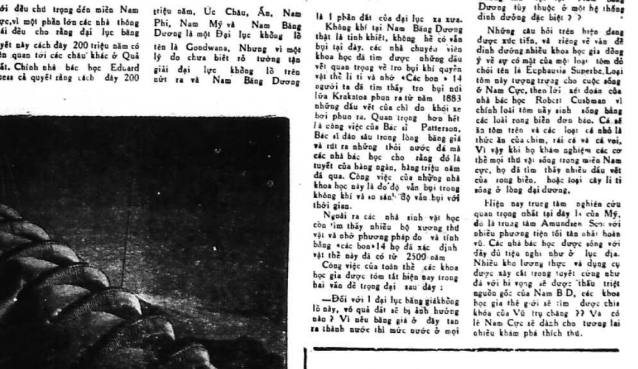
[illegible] đều chú trọng đến miền Nam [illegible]c, vì một phần lớn các nhà thông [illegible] đều cho rằng đại lục băng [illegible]uyết này cách đây 200 triệu năm có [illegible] quan tới các châu khác ở Quả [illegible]. Chính nhà bác học Eduard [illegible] cả quyết rằng cách đây 200

triệu năm, Úc Châu, Ấn, Nam Phi, Nam Mỹ và Nam Băng Dương là một Đại lục khổng lồ tên là Gondwana, Nhưng vì một lý do chưa biết rõ tường tận giải đại lục khổng lồ trên rời ra và Nam Băng Dương

là 1 phần đất của đại lục xa xưa.

Không khí tại Nam Băng Dương thật là tinh khiết, không hề có vẩn bụi tại đây, các nhà chuyên viên khoa học đã tìm được những đám vẩn bụi quan trọng và tro bụi khí quyển vật thể lì tì và nhỏ «Các bon» 14 người ta đã tìm thấy tro bụi núi lửa Krakatoa phun ra từ năm 1883 những đầu vết của chì do khói xe hơi phun ra. Quan trọng hơn hết là công việc của Bác sĩ Patterson, Bác sĩ đào sâu trong lòng băng giá và rút ra những thỏi nước đá mà các nhà bác học cho rằng đó là tuyết của hàng ngàn, hàng triệu năm đã qua. Công việc của những nhà khoa học này là đo độ vẩn bụi trong không khí và so sánh độ vẩn bụi với thời gian.

Ngoài ra các nhà sinh vật học còn tìm thấy nhiều bộ xương thú vật và nhờ phương pháp đo và tính bằng «các bon» 14 họ đã xác định vật thể này đã có từ 2500 năm.

Công việc của toàn thể các khoa học gia được tóm tắt hiện nay trong hai vấn đề trọng đại sau đây:

—Đối với 1 đại lục băng giá không lồ này, số quá đất sẽ bị ảnh hưởng nào ? Vì nếu băng giá ở đây tan ra thành nước thì mức nước ở mọi

Dương tùy thuộc ở một hệ thống dinh dưỡng đặc biệt ? ?

Những câu hỏi trên hiện đang được xúc tiến, và riêng về vấn đề dinh dưỡng nhiều khoa học gia đồng ý về sự có mặt của một loại tôm đỏ chói tên là Euphausia Superba.Loại tôm này tượng trưng cho cuộc sống ở Nam Cực, theo lời xét đoán của nhà bác học Robert Cushman vì chính loài tôm này sinh sống bằng các loài rong biển đơn bào. Cá sẽ ăn tôm trên và các loại cá nhỏ là thức ăn của chim, rái cá và cá voi. Vì vậy khi họ khảo nghiệm các cơ thể mọi thú vật sống trong miền Nam cực, họ đã tìm thấy nhiều dấu vết của rong biển, hoặc loại cây lì tì sống ở lòng đại dương.

Hiện nay trung tâm nghiên cứu quan trọng nhất tại đây là của Mỹ, đó là trung tâm Amundsen Scott với nhiều phương tiện tối tân nhất hoàn vũ. Các nhà bác học được sống với đầy đủ tiện nghi như ở lục địa. Nhiều kho lương thực và dụng cụ được xây cất trong tuyết cùng như đã với hi vọng sẽ được "khai triệt nguồn gốc của Nam B.D, các khoa học gia thế giới sẽ tìm được chìa khóa của Vũ trụ chăng ?? Và có lẽ Nam Cực sẽ dành cho tương lai nhiều khám phá thích thú.